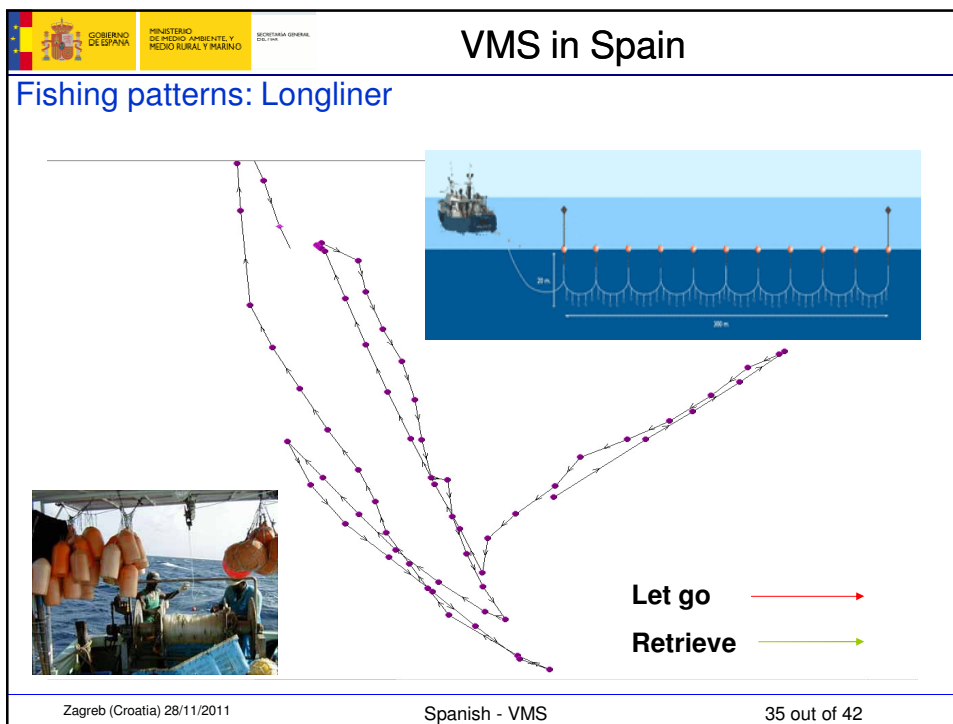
GOBIERNO DE ESPAÑA

MINISTERIO DE MEDIO AMBIENTE, Y MEDIO RURAL Y MARINO

SECRETARIA GENERAL DEL MAR

VMS in Spain

Fishing patterns: Longliner

20 m.

300 m.

Let go

Retrieve

Zagreb (Croatia) 28/11/2011

Spanish - VMS

35 out of 42